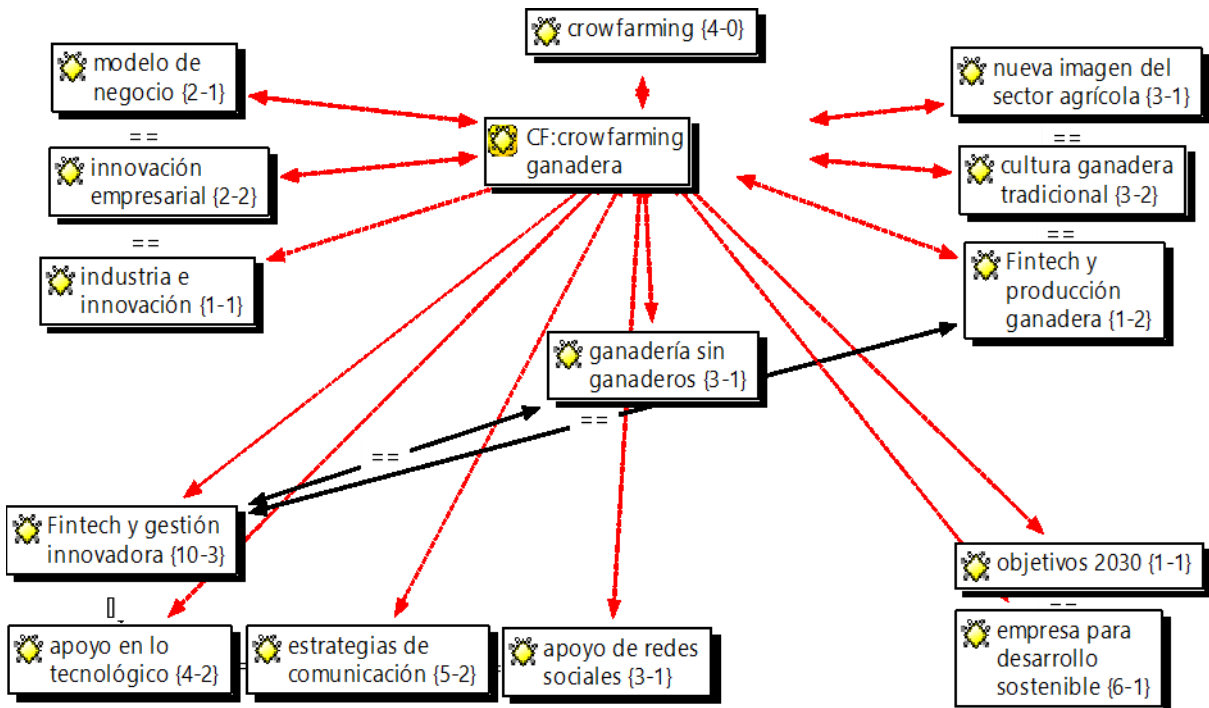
crowfarming {4-0}

modelo de negocio {2-1}

==

innovación empresarial {2-2}

==

industria e innovación {1-1}

CF:crowfarming ganadera

nueva imagen del sector agrícola {3-1}

==

cultura ganadera tradicional {3-2}

==

Fintech y producción ganadera {1-2}

ganadería sin ganaderos {3-1}

==

==

Fintech y gestión innovadora {10-3}

[]

apoyo en lo tecnológico {4-2}

=

estrategias de comunicación {5-2}

=

apoyo de redes sociales {3-1}

objetivos 2030 {1-1}

==

empresa para desarrollo sostenible {6-1}